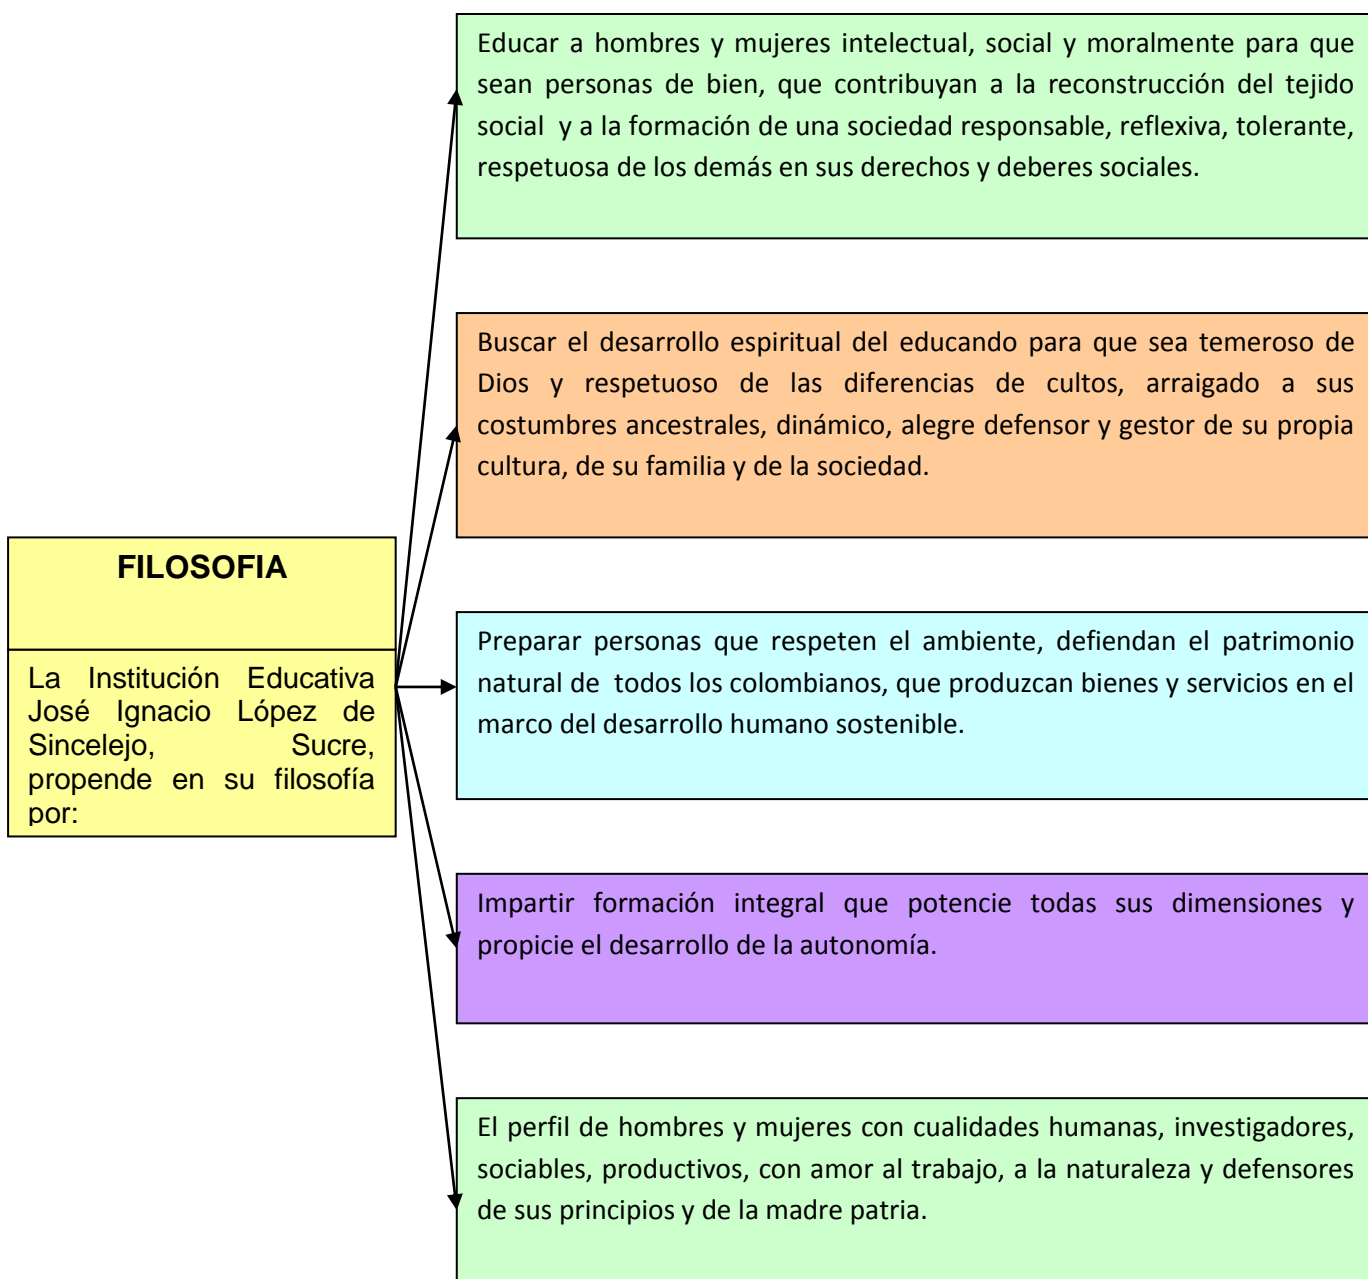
FILOSOFIA

La Institución Educativa José Ignacio López de Sincelejo, Sucre, propende en su filosofía por:

Educar a hombres y mujeres intelectual, social y moralmente para que sean personas de bien, que contribuyan a la reconstrucción del tejido social y a la formación de una sociedad responsable, reflexiva, tolerante, respetuosa de los demás en sus derechos y deberes sociales.

Buscar el desarrollo espiritual del educando para que sea temeroso de Dios y respetuoso de las diferencias de cultos, arraigado a sus costumbres ancestrales, dinámico, alegre defensor y gestor de su propia cultura, de su familia y de la sociedad.

Preparar personas que respeten el ambiente, defiendan el patrimonio natural de todos los colombianos, que produzcan bienes y servicios en el marco del desarrollo humano sostenible.

Impartir formación integral que potencie todas sus dimensiones y propicie el desarrollo de la autonomía.

El perfil de hombres y mujeres con cualidades humanas, investigadores, sociables, productivos, con amor al trabajo, a la naturaleza y defensores de sus principios y de la madre patria.